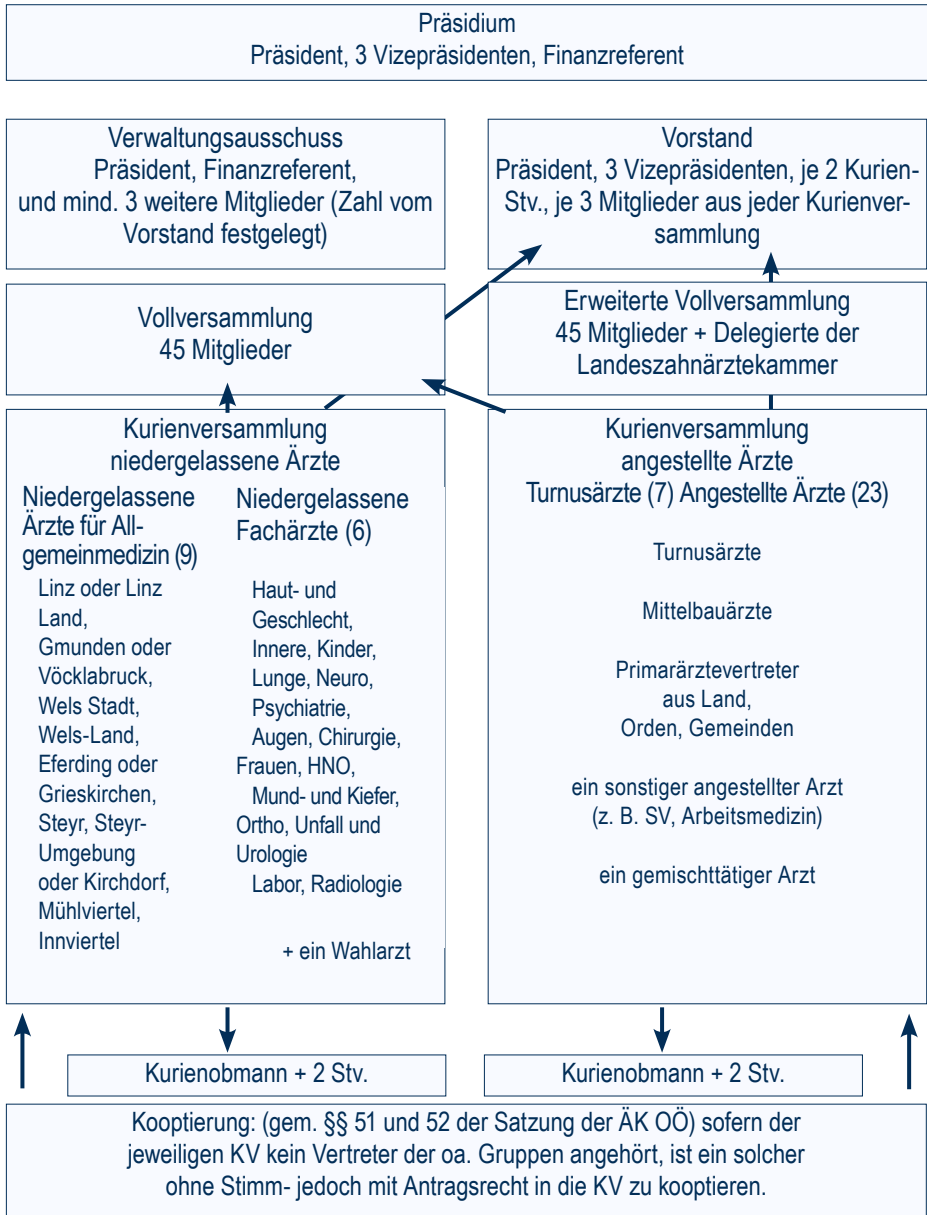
Präsidium
Präsident, 3 Vizepräsidenten, Finanzreferent

Verwaltungsausschuss
Präsident, Finanzreferent, und mind. 3 weitere Mitglieder (Zahl vom Vorstand festgelegt)

Vorstand
Präsident, 3 Vizepräsidenten, je 2 Kurien-Stv., je 3 Mitglieder aus jeder Kurienversammlung

Vollversammlung
45 Mitglieder

Erweiterte Vollversammlung
45 Mitglieder + Delegierte der Landeszahnärztekammer

Kurienversammlung
niedergelassene Ärzte

Niedergelassene Ärzte für Allgemeinmedizin (9)

Linz oder Linz Land, Gmunden oder Vöcklabruck, Wels Stadt, Wels-Land, Eferding oder Grieskirchen, Steyr, Steyr-Umgebung oder Kirchdorf, Mühlviertel, Innviertel

Niedergelassene Fachärzte (6)

Haut- und Geschlecht, Innere, Kinder, Lunge, Neuro, Psychiatrie, Augen, Chirurgie, Frauen, HNO, Mund- und Kiefer, Ortho, Unfall und Urologie
Labor, Radiologie

+ ein Wahlarzt

Kurienversammlung
angestellte Ärzte
Turnusärzte (7) Angestellte Ärzte (23)

Turnusärzte

Mittelbauärzte

Primarärztevertreter aus Land, Orden, Gemeinden

ein sonstiger angestellter Arzt (z. B. SV, Arbeitsmedizin)

ein gemischttätiger Arzt

Kurienobmann + 2 Stv.

Kurienobmann + 2 Stv.

Kooptierung: (gem. §§ 51 und 52 der Satzung der ÄK OÖ) sofern der jeweiligen KV kein Vertreter der oa. Gruppen angehört, ist ein solcher ohne Stimm- jedoch mit Antragsrecht in die KV zu kooptieren.